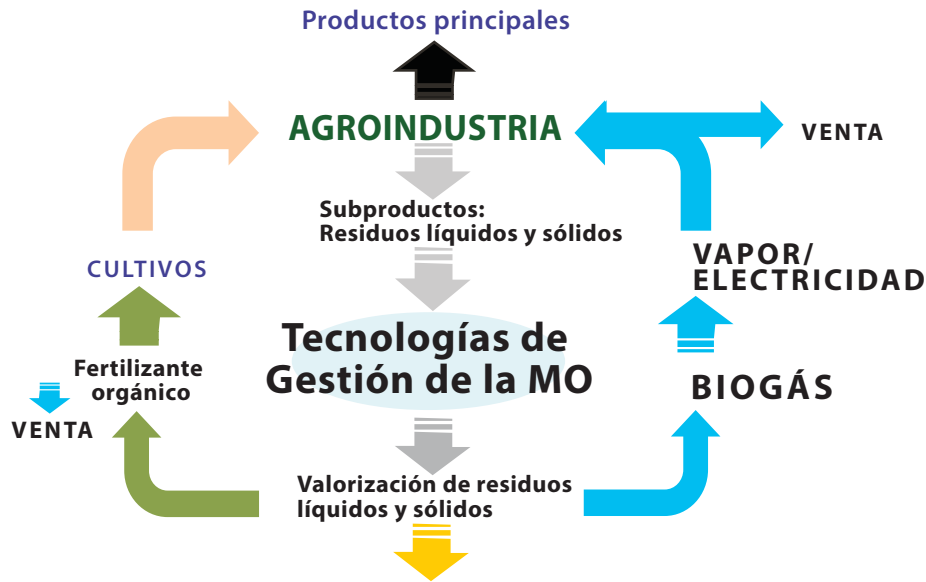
Productos principales

AGROINDUSTRIA

VENTA

Subproductos:
Residuos líquidos y sólidos

CULTIVOS

VAPOR/
ELECTRICIDAD

Fertilizante orgánico

Tecnologías de Gestión de la MO

VENTA

BIOGÁS

Valorización de residuos líquidos y sólidos